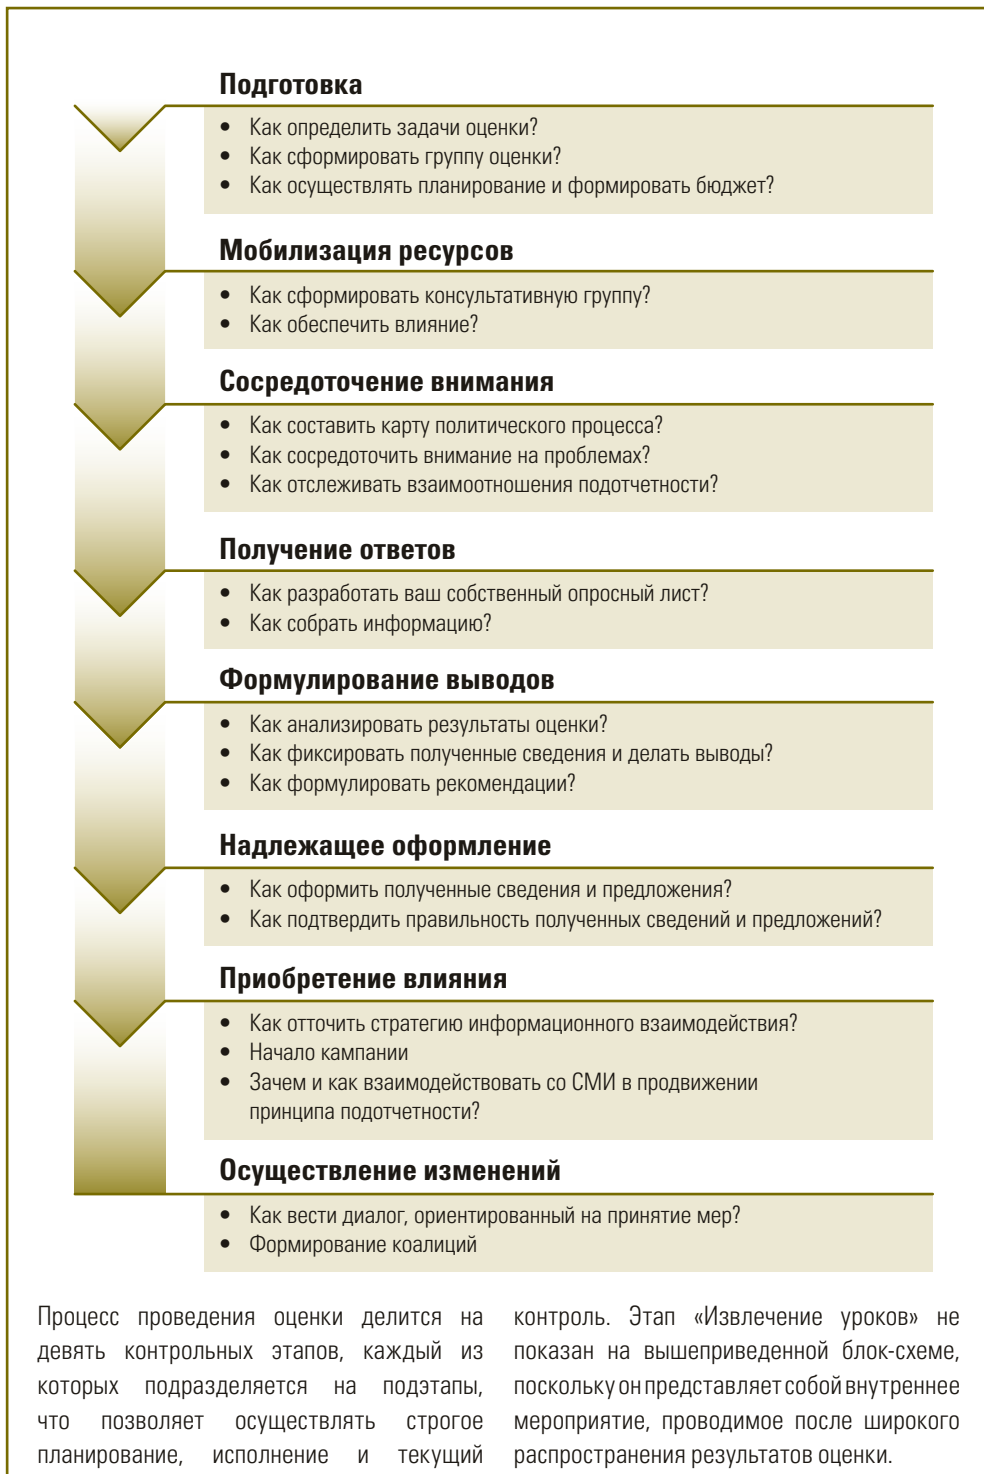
**Подготовка**

- Как определить задачи оценки?
- Как сформировать группу оценки?
- Как осуществлять планирование и формировать бюджет?

**Мобилизация ресурсов**

- Как сформировать консультативную группу?
- Как обеспечить влияние?

**Сосредоточение внимания**

- Как составить карту политического процесса?
- Как сосредоточить внимание на проблемах?
- Как отслеживать взаимоотношения подотчетности?

**Получение ответов**

- Как разработать ваш собственный опросный лист?
- Как собрать информацию?

**Формулирование выводов**

- Как анализировать результаты оценки?
- Как фиксировать полученные сведения и делать выводы?
- Как формулировать рекомендации?

**Надлежащее оформление**

- Как оформить полученные сведения и предложения?
- Как подтвердить правильность полученных сведений и предложений?

**Приобретение влияния**

- Как отточить стратегию информационного взаимодействия?
- Начало кампании
- Зачем и как взаимодействовать со СМИ в продвижении принципа подотчетности?

**Осуществление изменений**

- Как вести диалог, ориентированный на принятие мер?
- Формирование коалиций

Процесс проведения оценки делится на девять контрольных этапов, каждый из которых подразделяется на подэтапы, что позволяет осуществлять строгое планирование, исполнение и текущий

контроль. Этап «Извлечение уроков» не показан на вышеприведенной блок-схеме, поскольку он представляет собой внутреннее мероприятие, проводимое после широкого распространения результатов оценки.